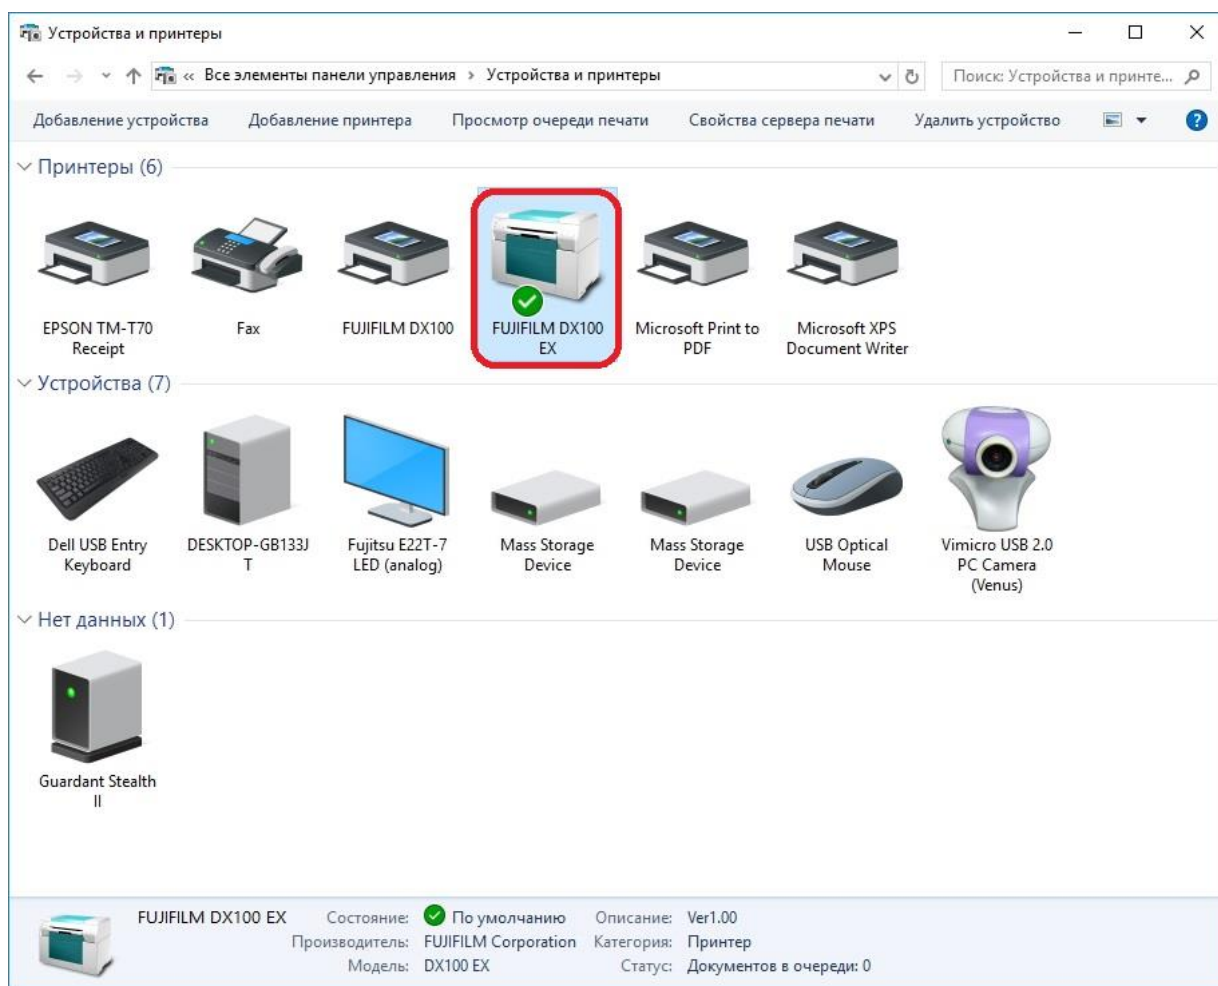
Устройства и принтеры

« Все элементы панели управления › Устройства и принтеры

Поиск: Устройства и принте...

Добавление устройства Добавление принтера Просмотр очереди печати Свойства сервера печати Удалить устройство

Принтеры (6)

EPSON TM-T70 Receipt

Fax

FUJIFILM DX100

FUJIFILM DX100 EX

Microsoft Print to PDF

Microsoft XPS Document Writer

Устройства (7)

Dell USB Entry Keyboard

DESKTOP-GB133J T

Fujitsu E22T-7 LED (analog)

Mass Storage Device

Mass Storage Device

USB Optical Mouse

Vimicro USB 2.0 PC Camera (Venus)

Нет данных (1)

Guardant Stealth II

FUJIFILM DX100 EX Состояние: По умолчанию Описание: Ver1.00
Производитель: FUJIFILM Corporation Категория: Принтер
Модель: DX100 EX Статус: Документов в очереди: 0